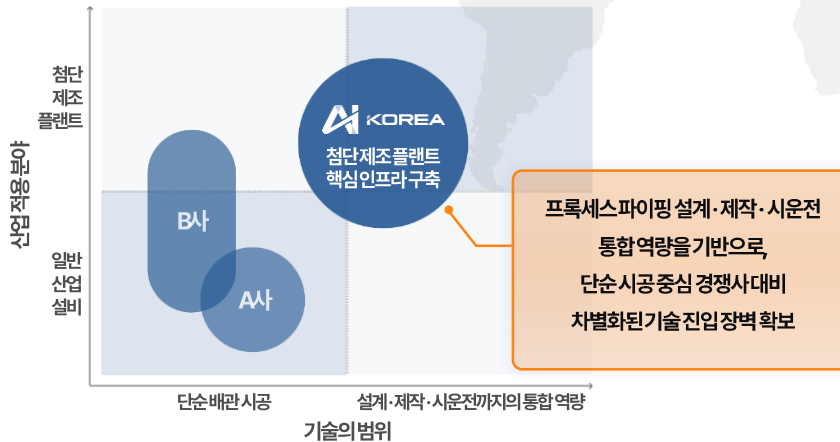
산업적용분야

첨단
제조
플랜트

일반
산업
설비

AI KOREA
첨단제조플랜트
핵심인프라구축

B사

A사

프로세스 파이핑 설계·제작·시운전
통합 역량을 기반으로,
단순 시공 중심 경쟁사 대비
차별화된 기술 진입 장벽 확보

단순배관시공

설계·제작·시운전까지의 통합 역량

기술의 범위